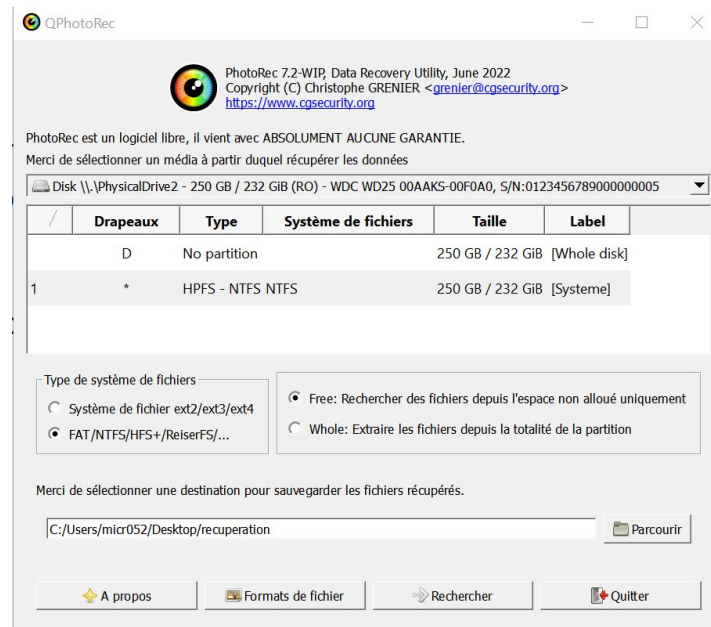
QPhotoRec

PhotoRec 7.2-WIP, Data Recovery Utility, June 2022
Copyright (C) Christophe GRENIER <grenier@cgsecurity.org>
https://www.cgsecurity.org

PhotoRec est un logiciel libre, il vient avec ABSOLUMENT AUCUNE GARANTIE.
Merci de sélectionner un média à partir duquel récupérer les données

Disk \\.\PhysicalDrive2 - 250 GB / 232 GiB (RO) - WDC WD25 00AAKS-00F0A0, S/N:0123456789000000005

| / | Drapeaux | Type | Système de fichiers | Taille | Label |
|---|---|---|---|---|---|
| | D | No partition | | 250 GB / 232 GiB | [Whole disk] |
| 1 | * | HPFS - NTFS NTFS | | 250 GB / 232 GiB | [Systeme] |

Type de système de fichiers
Système de fichier ext2/ext3/ext4
FAT/NTFS/HFS+/ReiserFS/...

Free: Rechercher des fichiers depuis l'espace non alloué uniquement
Whole: Extraire les fichiers depuis la totalité de la partition

Merci de sélectionner une destination pour sauvegarder les fichiers récupérés.

C:/Users/micr052/Desktop/recuperation

Parcourir

A propos
Formats de fichier
Rechercher
Quitter